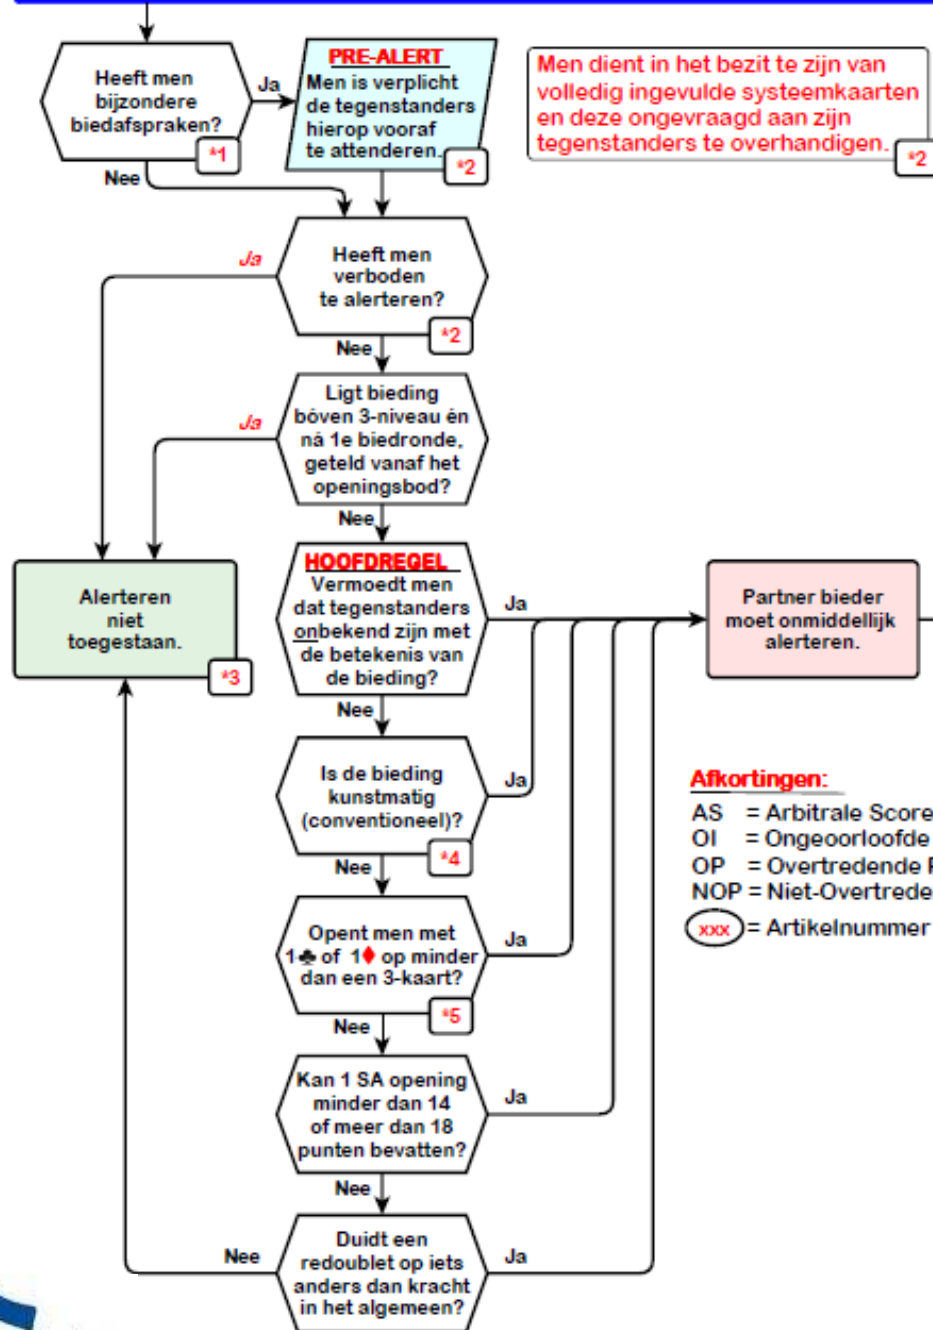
Heeft men bijzondere biedafspraken?

*1

Ja

PRE-ALERT
Men is verplicht de tegenstanders hierop vooraf te attenderen.

*2

Men dient in het bezit te zijn van volledig ingevulde systeemkaarten en deze ongevraagd aan zijn tegenstanders te overhandigen.

*2

Nee

Ja

Heeft men verboden te alerteren?

*2

Nee

Ja

Ligt bieding bóven 3-niveau én ná 1e biedronde, geteld vanaf het openingsbod?

Nee

Alerteren niet toegestaan.

*3

HOOFDREGEL
Vermoedt men dat tegenstanders onbekend zijn met de betekenis van de bieding?

Ja

Partner bieder moet onmiddellijk alerteren.

Nee

Is de bieding kunstmatig (conventioneel)?

Ja

*4

Afkortingen:
AS = Arbitrale Score
OI = Ongeoorloofde
OP = Overtredende P
NOP = Niet-Overtrede
xxx = Artikelnummer

Nee

Opent men met 1♣ of 1♦ op minder dan een 3-kaart?

Ja

*5

Nee

Kan 1 SA opening minder dan 14 of meer dan 18 punten bevatten?

Ja

Nee

Nee

Duidt een redoublet op iets anders dan kracht in het algemeen?

Ja